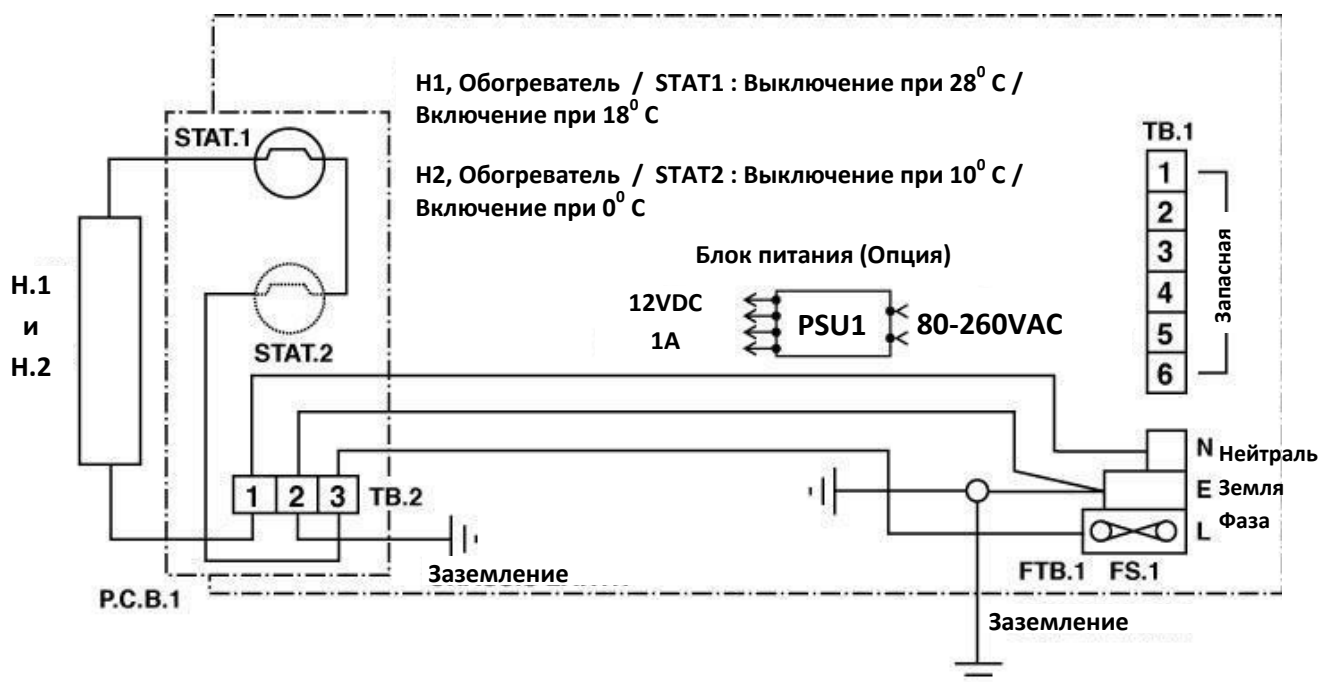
H1, Обогреватель / STAT1 : Выключение при $28^0$ C / Включение при $18^0$ C

H2, Обогреватель / STAT2 : Выключение при $10^0$ C / Включение при $0^0$ C

STAT.1

STAT.2

H.1
и
H.2

Блок питания (Опция)

12VDC
1A

PSU1

80-260VAC

TB.1

| 1 |
|---|
| 2 |
| 3 |
| 4 |
| 5 |
| 6 |

Запасная

1 2 3 TB.2

Заземление

P.C.B.1

N Нейтраль
E Земля
L Фаза

FTB.1 FS.1

Заземление